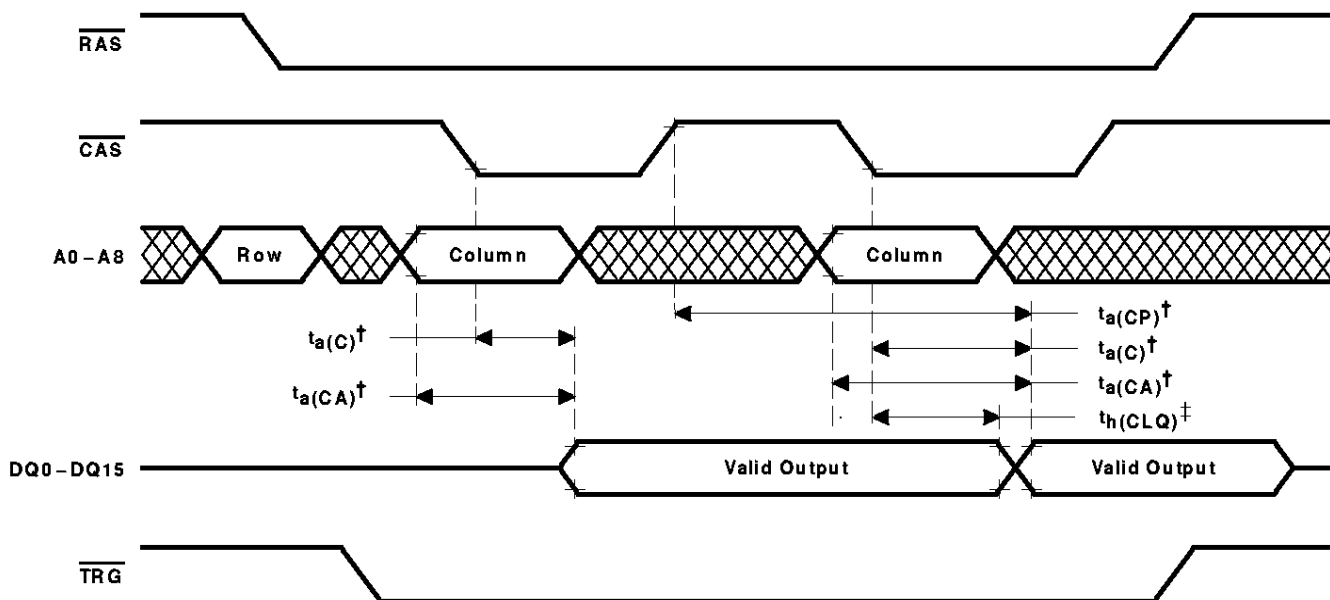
$\overline{RAS}$

$\overline{CAS}$

A0 – A8

Row

Column

Column

$t_{a(CP)}$†

$t_{a(C)}$†

$t_{a(C)}$†

$t_{a(CA)}$†

$t_{a(CA)}$†

$t_{h(CLQ)}$‡

DQ0 – DQ15

Valid Output

Valid Output

$\overline{TRG}$